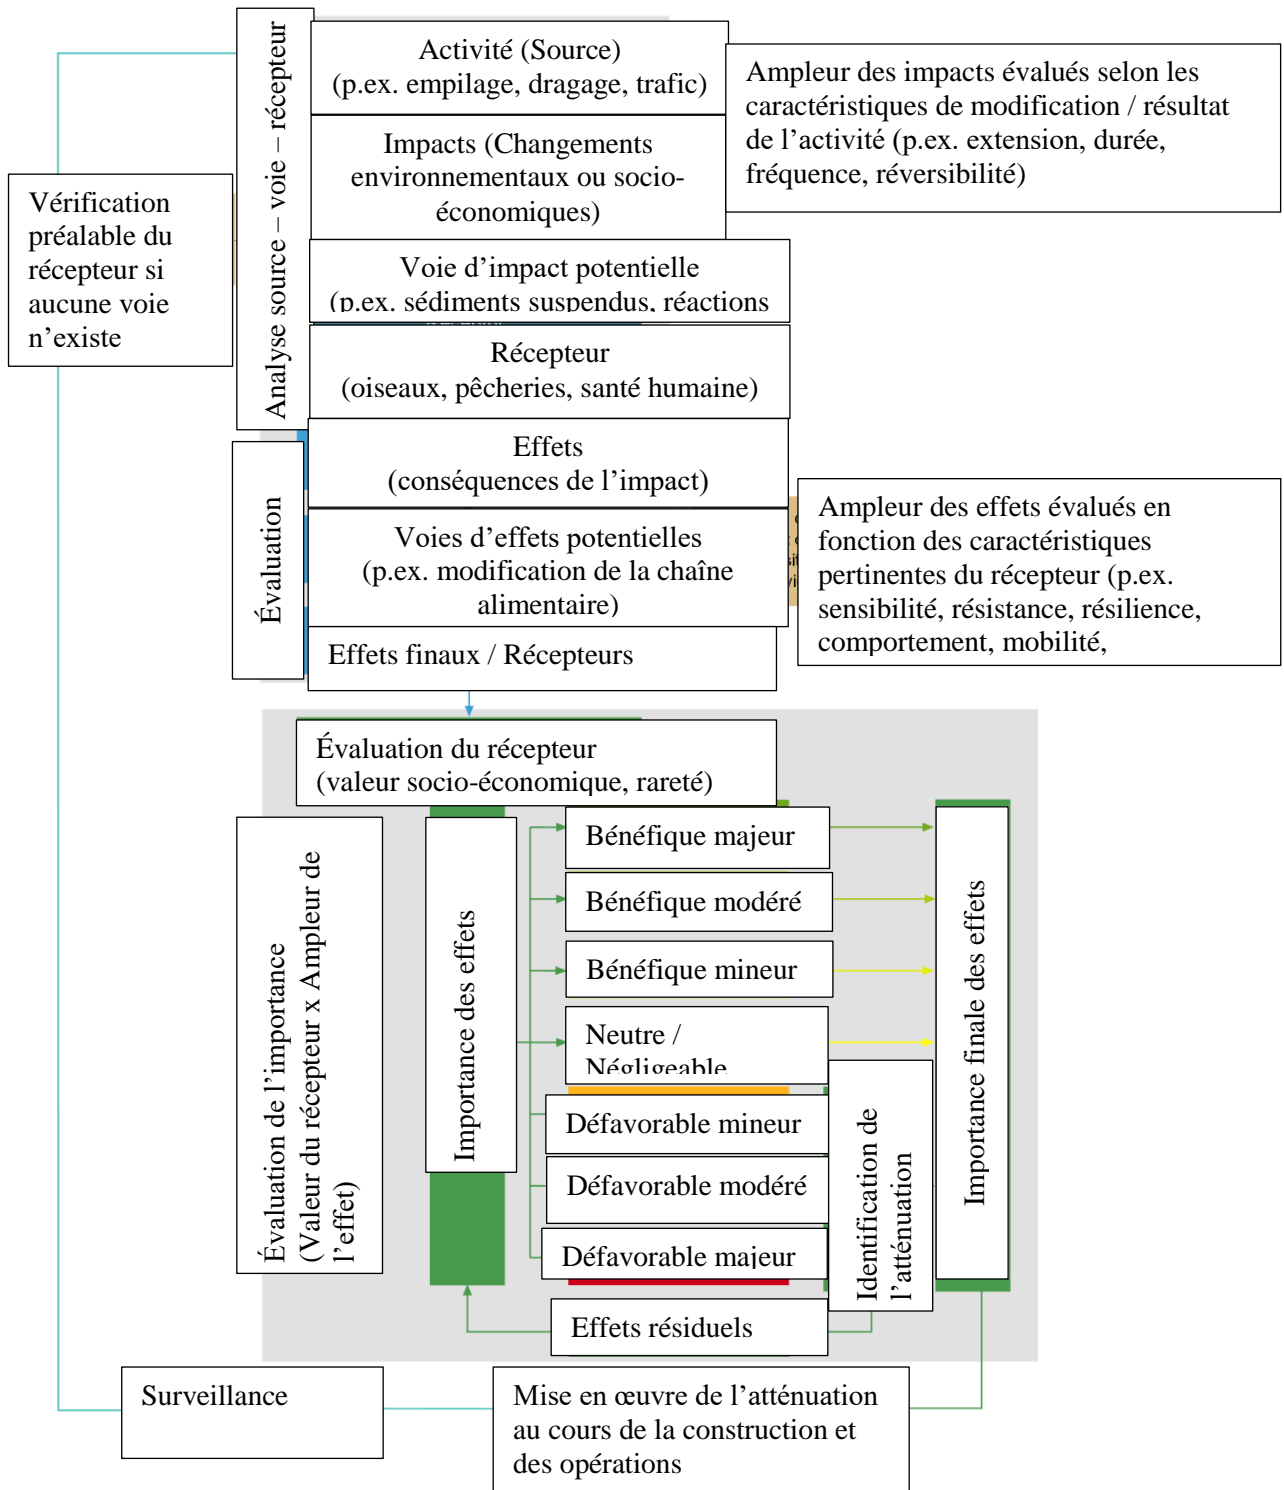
Analyse source – voie – récepteur

Activité (Source) (p.ex. empilage, dragage, trafic)

Ampleur des impacts évalués selon les caractéristiques de modification / résultat de l’activité (p.ex. extension, durée, fréquence, réversibilité)

Impacts (Changements environnementaux ou socio-économiques)

Vérification préalable du récepteur si aucune voie n’existe

Voie d’impact potentielle (p.ex. sédiments suspendus, réactions

Récepteur (oiseaux, pêcheries, santé humaine)

Évaluation

Effets (conséquences de l’impact)

Ampleur des effets évalués en fonction des caractéristiques pertinentes du récepteur (p.ex. sensibilité, résistance, résilience, comportement, mobilité,

Voies d’effets potentielles (p.ex. modification de la chaîne alimentaire)

Effets finaux / Récepteurs

Évaluation du récepteur (valeur socio-économique, rareté)

Évaluation de l’importance (Valeur du récepteur x Ampleur de l’effet)

Importance des effets

Bénéfique majeur

Bénéfique modéré

Bénéfique mineur

Neutre / Négligeable

Défavorable mineur

Défavorable modéré

Défavorable majeur

Identification de l’atténuation

Importance finale des effets

Effets résiduels

Surveillance

Mise en œuvre de l’atténuation au cours de la construction et des opérations